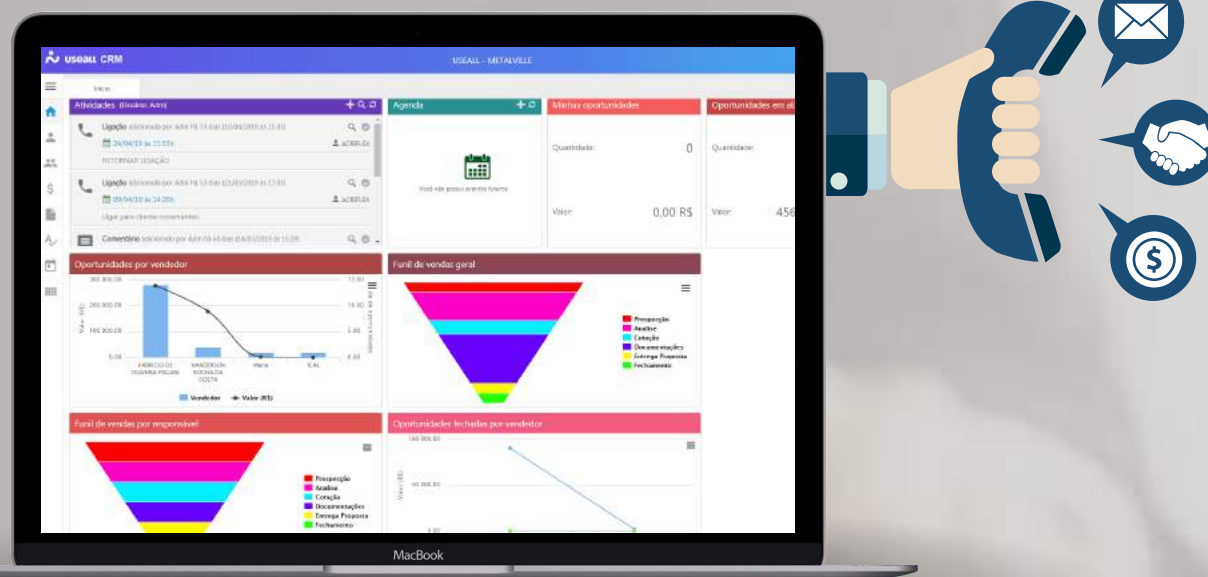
useall CRM

USEALL - METALVILLE

Início

Atividades

Ligação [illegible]

24/04/19 às 21:33

RETORNAR LIGAÇÃO

Ligação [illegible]

30/04/19 às 14:20

Ligar para cliente novamente

Comentário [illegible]

Agenda

Você não possui eventos futuros

Minhas oportunidades

Quantidade: 0

Valor: 0,00 R$

Oportunidades em ab

Quantidade:

Valor: 456

Oportunidades por vendedor

300 000,00

200 000,00

100 000,00

0,00

Valor (R$)

15,00

10,00

5,00

0,00

Vendedor

Valor (R$)

Funil de vendas geral

Prospecção
Analise
Cotação
Documentações
Entrega Proposta
Fechamento

Funil de vendas por responsável

Prospecção
Analise
Cotação
Documentações
Entrega Proposta
Fechamento

Oportunidades fechadas por vendedor

100 000,00

50 000,00

0,00

Valor (R$)

MacBook